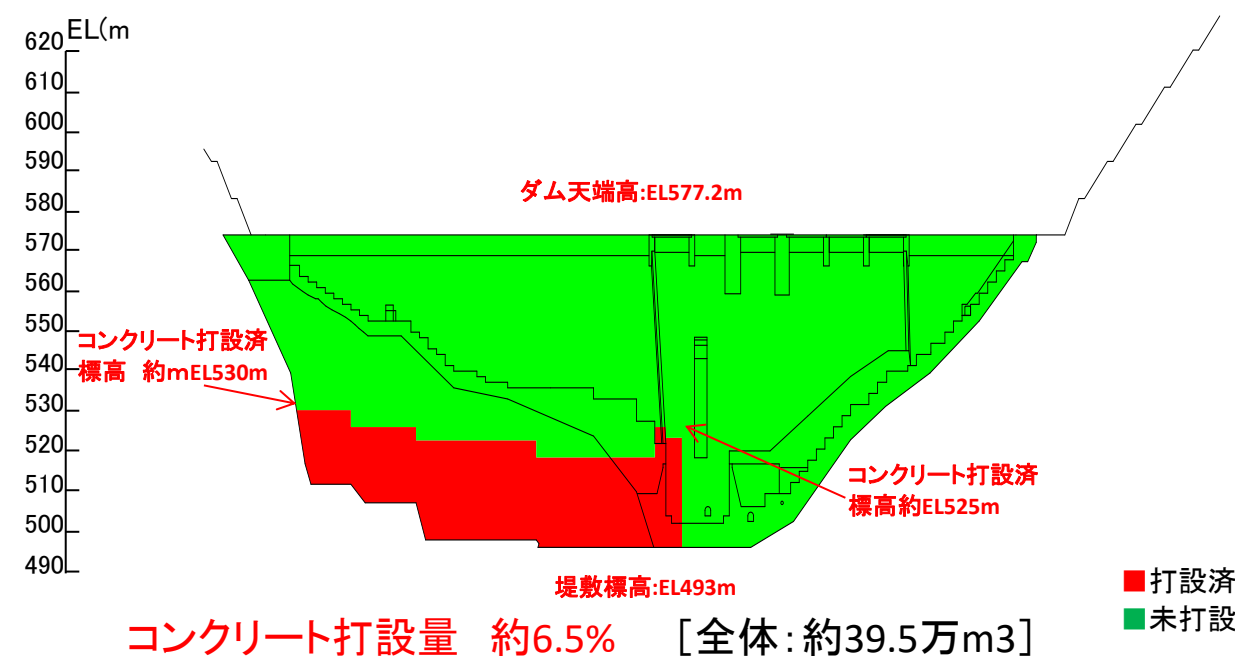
EL(m

620
610
600
590
580
570
560
550
540
530
520
510
500
490

ダム天端高:EL577.2m

コンクリート打設済標高　約mEL530m

コンクリート打設済標高約EL525m

堤敷標高:EL493m

打設済
未打設

コンクリート打設量　約6.5%　［全体:約39.5万m3］